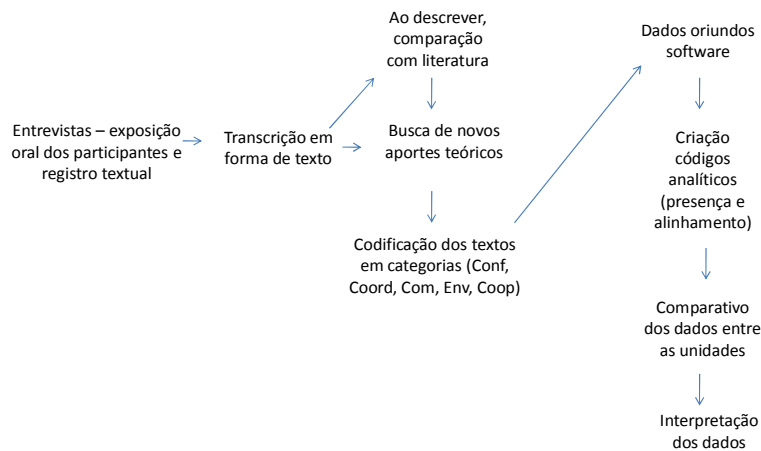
Entrevistas – exposição oral dos participantes e registro textual

Transcrição em forma de texto

Ao descrever, comparação com literatura

Busca de novos aportes teóricos

Codificação dos textos em categorias (Conf, Coord, Com, Env, Coop)

Dados oriundos software

Criação códigos analíticos (presença e alinhamento)

Comparativo dos dados entre as unidades

Interpretação dos dados